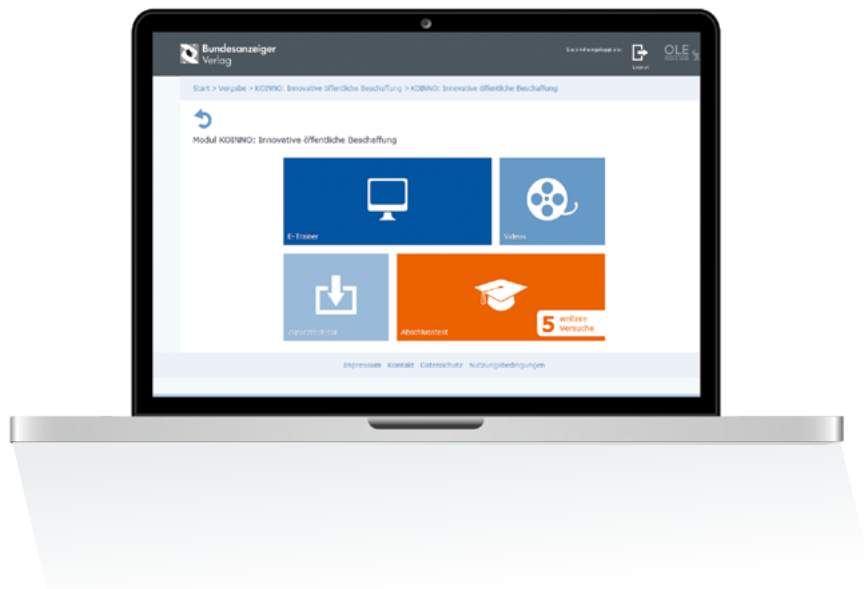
Bundesanzeiger Verlag

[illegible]

Logout

OLE

Start > Vergabe > KOINNO: Innovative öffentliche Beschaffung > KOINNO: Innovative öffentliche Beschaffung

Modul KOINNO: Innovative öffentliche Beschaffung

E-Trainer

Videos

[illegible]

Abschlusstest

5 weitere Versuche

Impressum Kontakt Datenschutz Nutzungsbedingungen